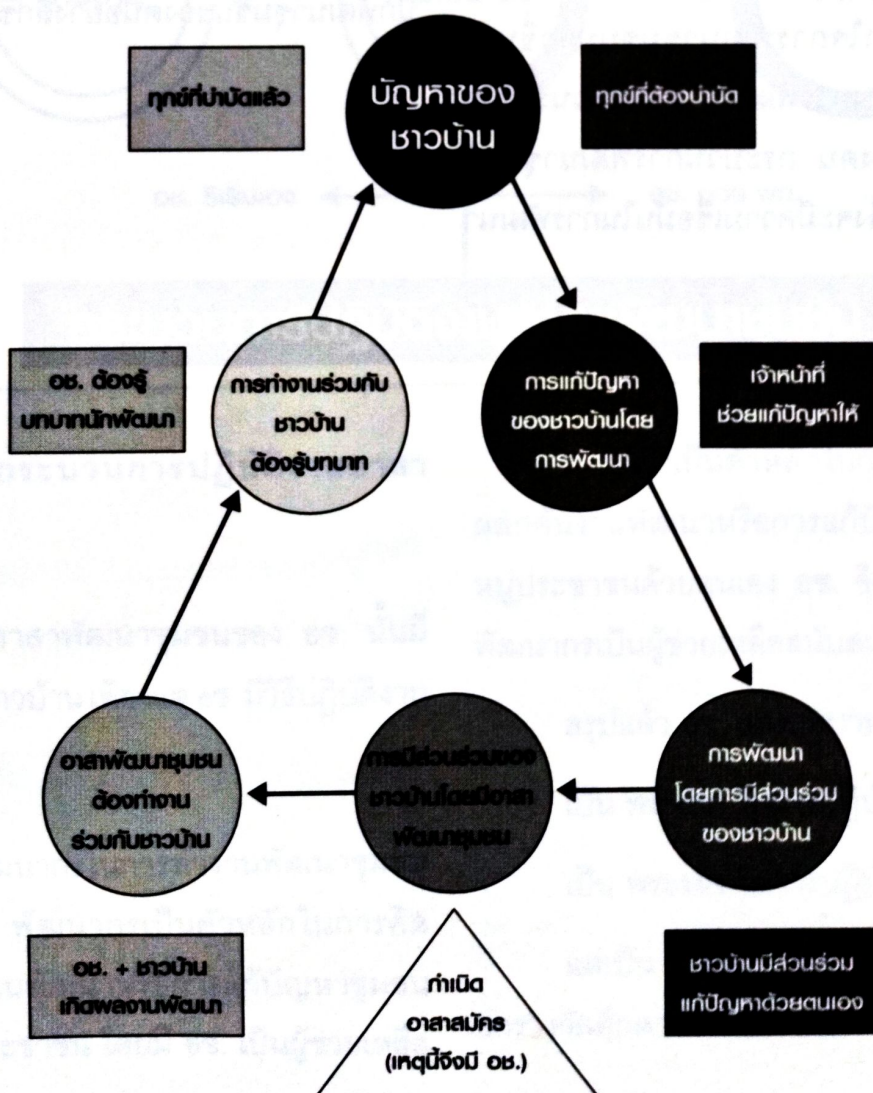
ทุกข์ที่บำบัดแล้ว

บัญหาของชาวบ้าน

ทุกข์ที่ต้องบำบัด

อช. ต้องรู้บทบาทนักพัฒนา

การทำงานร่วมกับชาวบ้านต้องรู้บทบาท

การแก้ปัญหาของชาวบ้านโดยการพัฒนา

เจ้าหน้าที่ช่วยแก้ปัญหาให้

อาสาพัฒนาชุมชนต้องทำงานร่วมกับชาวบ้าน

การมีส่วนร่วมของชาวบ้านโดยมีอาสาพัฒนาชุมชน

การพัฒนาโดยการมีส่วนร่วมของชาวบ้าน

อช. + ชาวบ้านเกิดผลงานพัฒนา

กำเนิดอาสาสมัคร (เหตุนี้จึงมี อช.)

ชาวบ้านมีส่วนร่วมแก้ปัญหาด้วยตนเอง